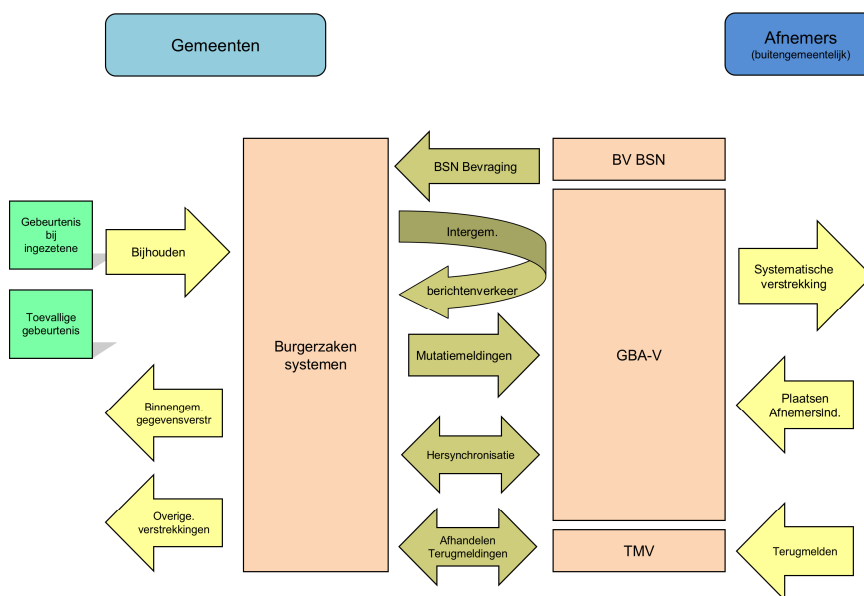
Gemeenten

Afnemers
(buitengemeentelijk)

BSN Bevraging

BV BSN

Gebeurtenis bij ingezetene

Bijhouden

Intergem.

berichtenverkeer

Systematische verstrekking

Toevallige gebeurtenis

Burgerzaken systemen

Mutatiemeldingen

GBA-V

Plaatsen Afnemersind.

Binnengem. gegevensverstr

Hersynchronisatie

Overige. verstrekkingen

Afhandelen Terugmeldingen

TMV

Terugmelden